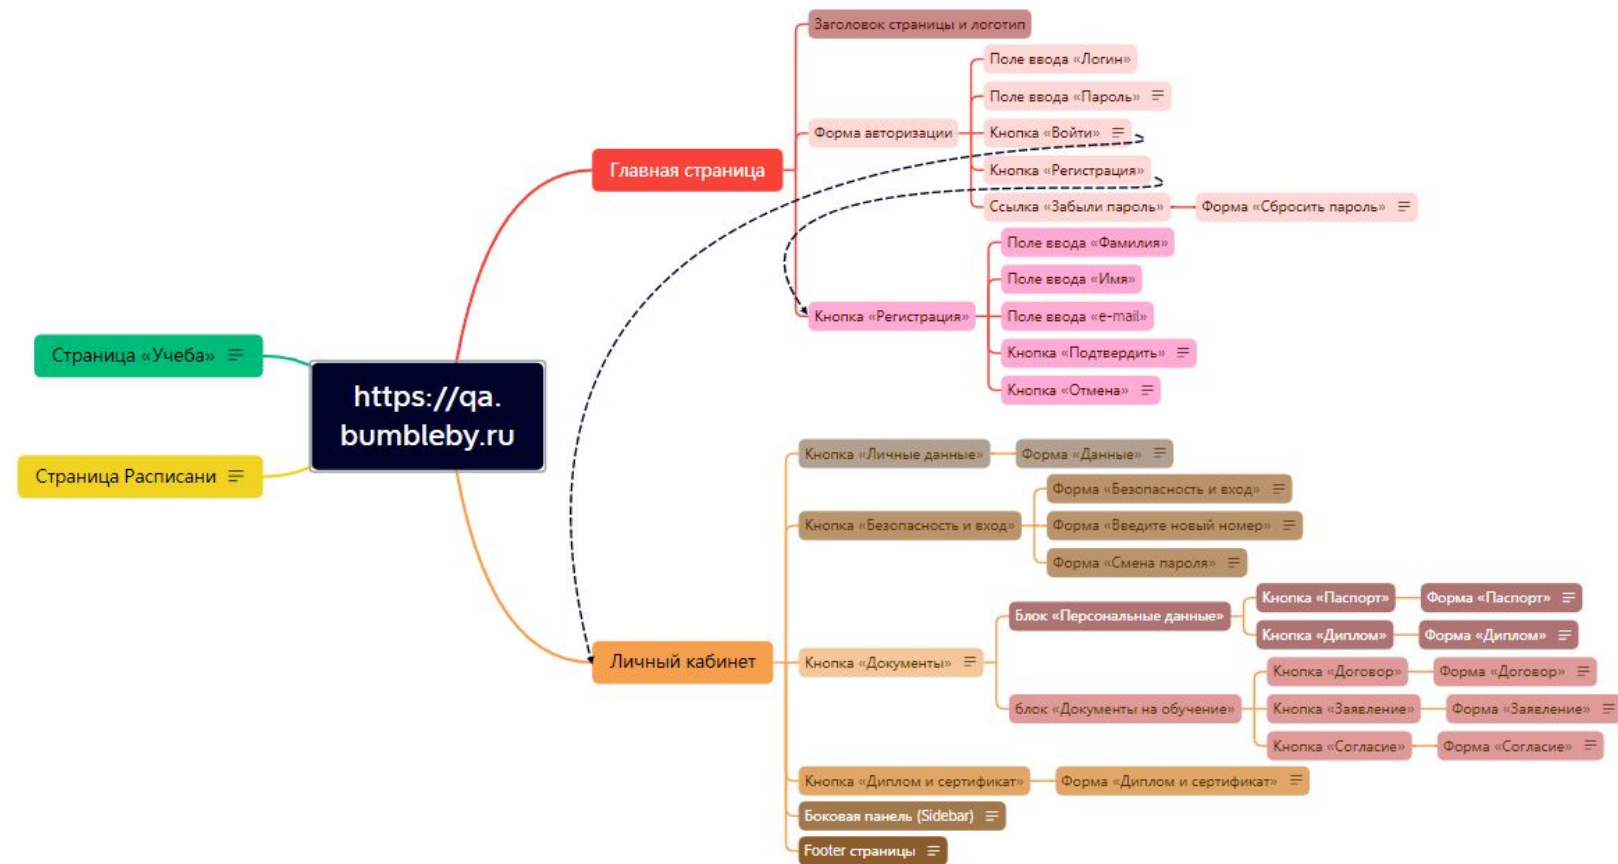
Заголовок страницы и логотип
Поле ввода «Логин»
Поле ввода «Пароль»
Форма авторизации
Кнопка «Войти»
Главная страница
Кнопка «Регистрация»
Ссылка «Забыли пароль»
Форма «Сбросить пароль»
Поле ввода «Фамилия»
Поле ввода «Имя»
Кнопка «Регистрация»
Поле ввода «e-mail»
Кнопка «Подтвердить»
Страница «Учеба»
Кнопка «Отмена»
https://qa.bumbleby.ru
Страница Расписани
Кнопка «Личные данные»
Форма «Данные»
Форма «Безопасность и вход»
Кнопка «Безопасность и вход»
Форма «Введите новый номер»
Форма «Смена пароля»
Кнопка «Паспорт»
Форма «Паспорт»
Блок «Персональные данные»
Кнопка «Диплом»
Форма «Диплом»
Личный кабинет
Кнопка «Документы»
Кнопка «Договор»
Форма «Договор»
блок «Документы на обучение»
Кнопка «Заявление»
Форма «Заявление»
Кнопка «Согласие»
Форма «Согласие»
Кнопка «Диплом и сертификат»
Форма «Диплом и сертификат»
Боковая панель (Sidebar)
Footer страницы